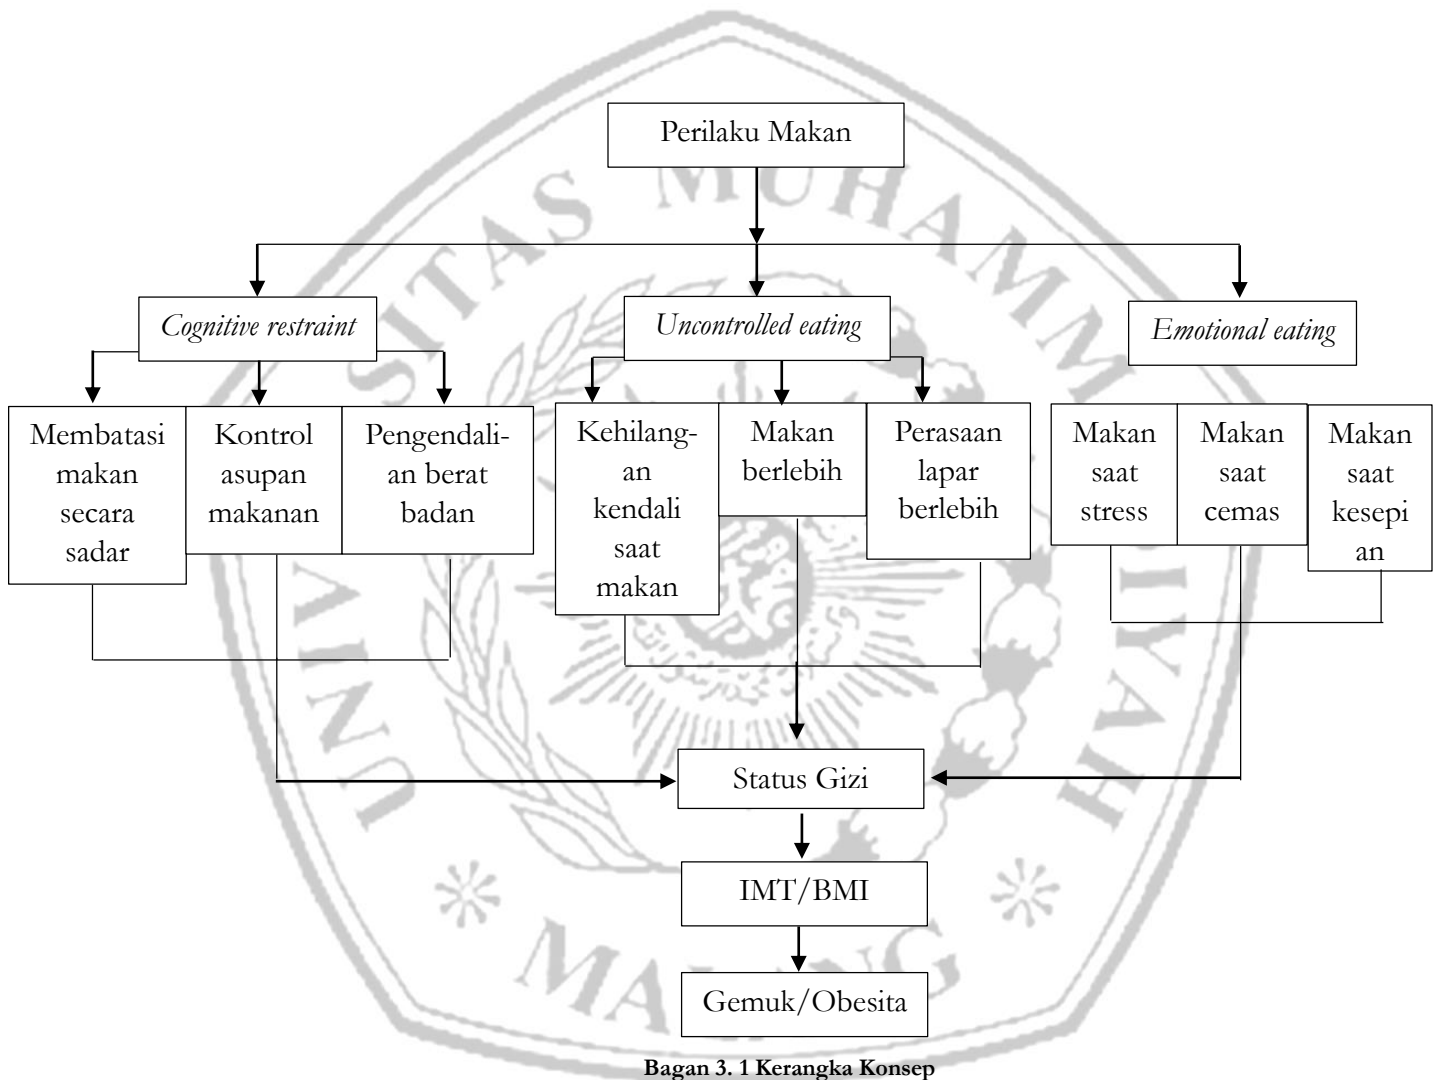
Perilaku Makan

*Cognitive restraint*

*Uncontrolled eating*

*Emotional eating*

Membatasi makan secara sadar

Kontrol asupan makanan

Pengendalian berat badan

Kehilangan kendali saat makan

Makan berlebih

Perasaan lapar berlebih

Makan saat stress

Makan saat cemas

Makan saat kesepian

Status Gizi

IMT/BMI

Gemuk/Obesita

UNIVERSITAS MUHAMMADIYAH MALANG

**Bagan 3. 1 Kerangka Konsep**